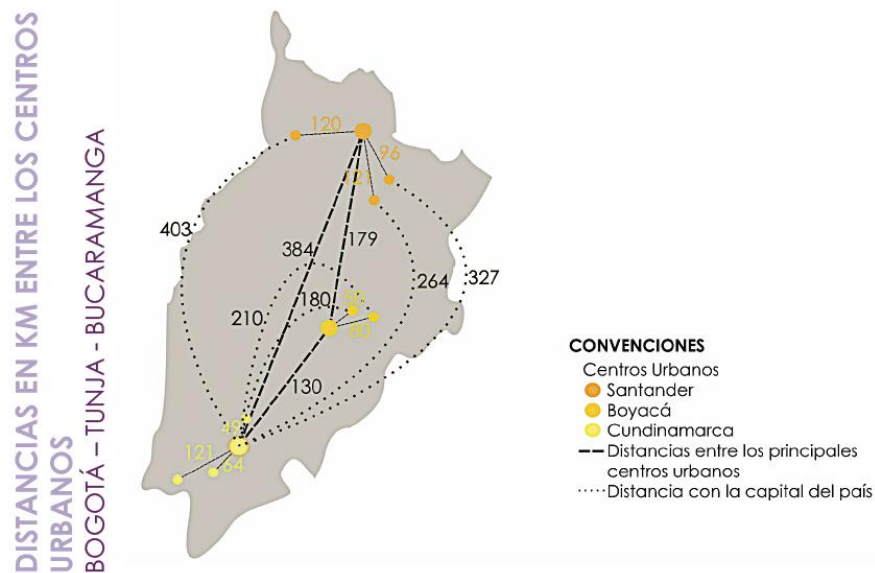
DISTANCIAS EN KM ENTRE LOS CENTROS URBANOS
BOGOTÁ – TUNJA - BUCARAMANGA

120
96
121
403
384
179
264
327
180
50
210
80
130
45
121
64

CONVENCIONES
Centros Urbanos
Santander
Boyacá
Cundinamarca
Distancias entre los principales centros urbanos
Distancia con la capital del país